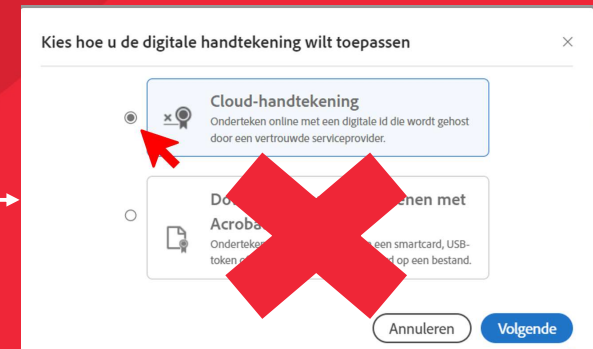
Kies hoe u de digitale handtekening wilt toepassen

×

Cloud-handtekening

Onderteken online met een digitale id die wordt gehost door een vertrouwde serviceprovider.

Do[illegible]enen met Acroba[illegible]

Onderteken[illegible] een smartcard, USB-token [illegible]d op een bestand.

Annuleren

Volgende